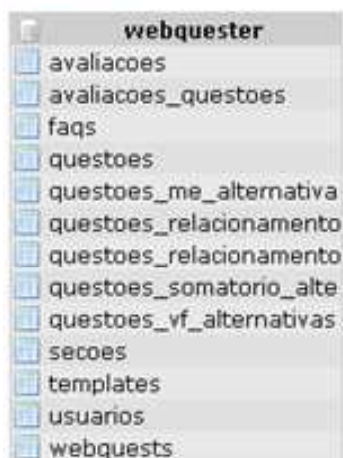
webquester
avaliacoes
avaliacoes_questoes
faqs
questoes
questoes_me_alternativa
questoes_relacionamento
questoes_relacionamento
questoes_somatorio_alte
questoes_vf_alternativas
secoes
templates
usuarios
webquests